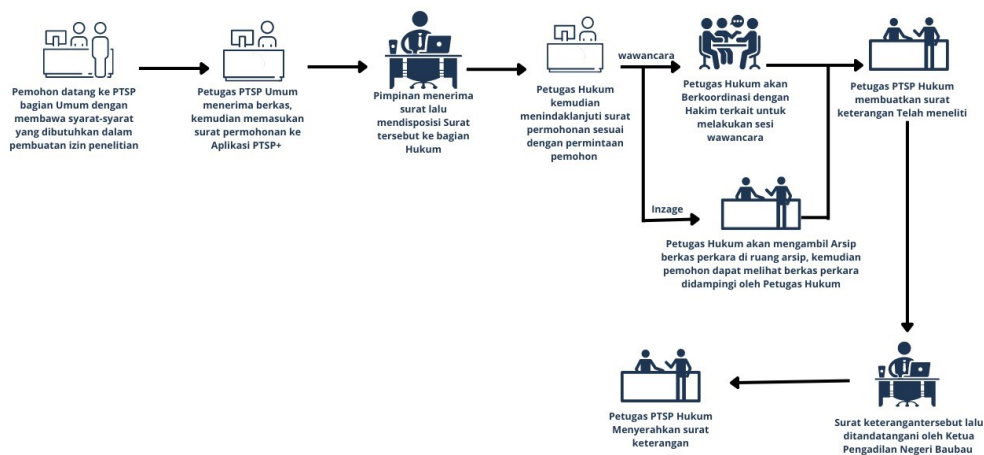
Pemohon datang ke PTSP bagian Umum dengan membawa syarat-syarat yang dibutuhkan dalam pembuatan izin penelitian

Petugas PTSP Umum menerima berkas, kemudian memasukan surat permohonan ke Aplikasi PTSP+

Pimpinan menerima surat lalu mendisposisi Surat tersebut ke bagian Hukum

Petugas Hukum kemudian menindaklanjuti surat permohonan sesuai dengan permintaan pemohon

wawancara

Petugas Hukum akan Berkoordinasi dengan Hakim terkait untuk melakukan sesi wawancara

Petugas PTSP Hukum membuatkan surat keterangan Telah meneliti

Inzage

Petugas Hukum akan mengambil Arsip berkas perkara di ruang arsip, kemudian pemohon dapat melihat berkas perkara didampingi oleh Petugas Hukum

Surat keterangantersebut lalu ditandatangani oleh Ketua Pengadilan Negeri Baubau

Petugas PTSP Hukum Menyerahkan surat keterangan